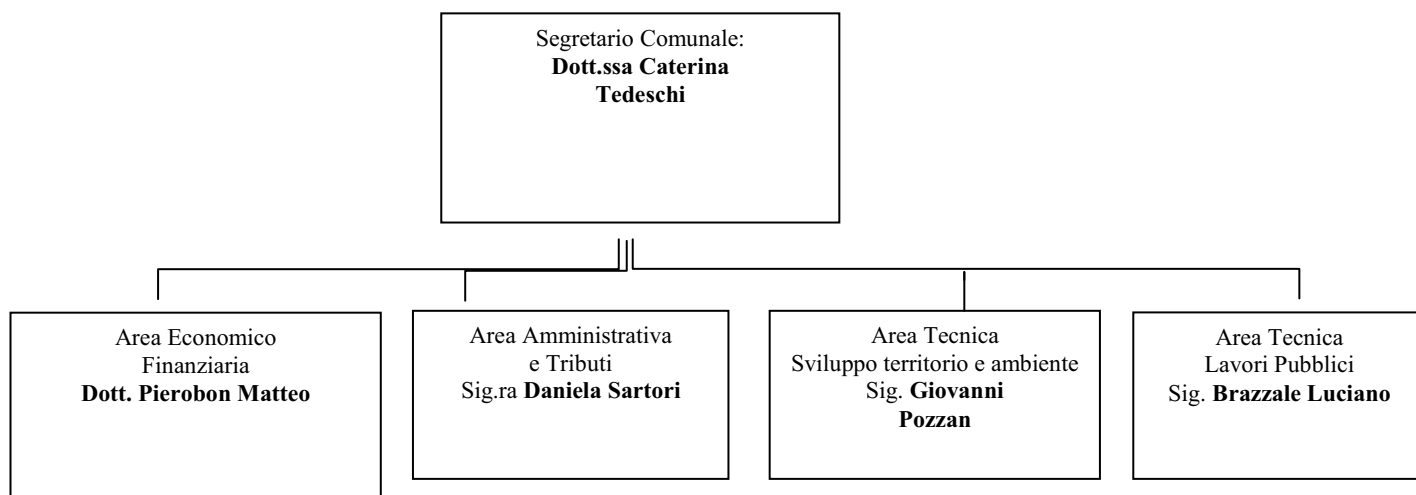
Segretario Comunale:
**Dott.ssa Caterina Tedeschi**

Area Economico Finanziaria
**Dott. Pierobon Matteo**

Area Amministrativa e Tributi
Sig.ra **Daniela Sartori**

Area Tecnica
Sviluppo territorio e ambiente
Sig. **Giovanni Pozzan**

Area Tecnica
Lavori Pubblici
Sig. **Brazzale Luciano**